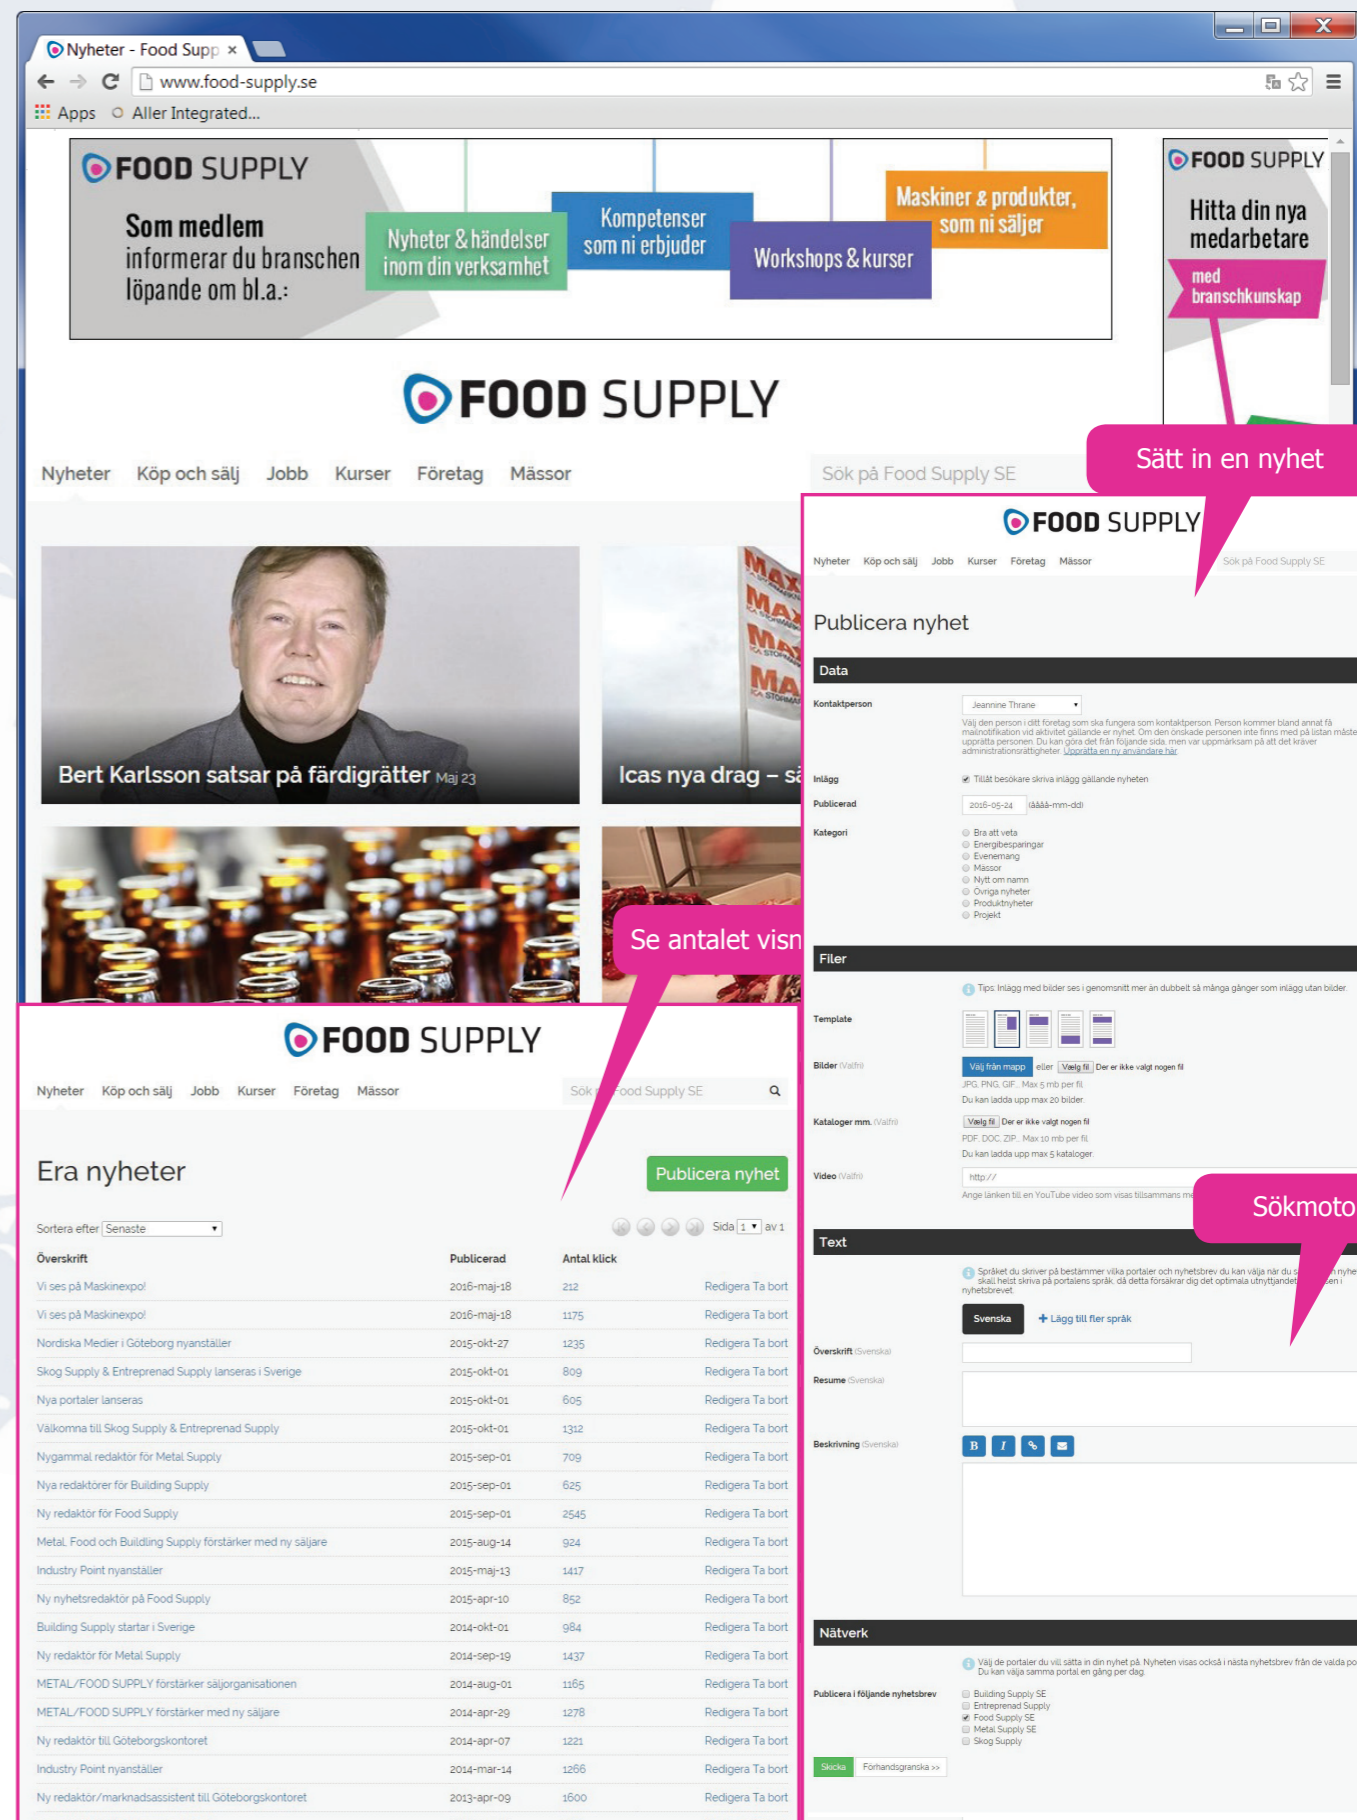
Nyheter - Food Supp ×

www.food-supply.se

Apps Aller Integrated...

FOOD SUPPLY

Som medlem informerar du branschen löpande om bl.a.:

Nyheter & händelser inom din verksamhet

Kompetenser som ni erbjuder

Workshops & kurser

Maskiner & produkter, som ni säljer

FOOD SUPPLY

Hitta din nya medarbetare

med branschkunskap

FOOD SUPPLY

Nyheter Köp och sälj Jobb Kurser Företag Mässor

Sök på Food Supply SE

Sätt in en nyhet

Bert Karlsson satsar på färdigrätter Maj 23

Icas nya drag – sä

Se antalet visn

FOOD SUPPLY

Nyheter Köp och sälj Jobb Kurser Företag Mässor

Sök på Food Supply SE

Publicera nyhet

Data

Kontaktperson Jeannine Thrane

Välj den person i ditt företag som ska fungera som kontaktperson. Person kommer bland annat få mailnotifikation vid aktivitet gällande er nyhet. Om den önskade personen inte finns med på listan måste upprätta personen. Du kan göra det från följande sida, men var uppmärksam på att det kräver administrationsrättigheter. Upprätta en ny användare här.

Inlägg Tillåt besökare skriva inlägg gällande nyheten

Publicerad 2016-05-24 (åååå-mm-dd)

Kategori Bra att veta Energibesparingar Evenemang Mässor Nytt om namn Övriga nyheter Produktnyheter Projekt

Filer

Tips: Inlägg med bilder ses i genomsnitt mer än dubbelt så många gånger som inlägg utan bilder.

Template

Bilder (Valfri) Välj från mapp eller Vælg fil Der er ikke valgt nogen fil

JPG, PNG, GIF.. Max 5 mb per fil

Du kan ladda upp max 20 bilder.

Kataloger mm. (Valfri) Vælg fil Der er ikke valgt nogen fil

PDF, DOC, ZIP... Max 10 mb per fil

Du kan ladda upp max 5 kataloger.

Video (Valfri) http://

Ange länken till en YouTube video som visas tillsammans me

Sökmoto

Text

Språket du skriver på bestämmer vilka portaler och nyhetsbrev du kan välja när du s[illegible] skall helst skriva på portalens språk, då detta förstärkar dig det optimala utnyttjande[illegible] nyhetsbrevet.

Svenska + Lägg till fler språk

Överskrift (Svenska)

Resume (Svenska)

Beskrivning (Svenska)

Nätverk

Välj de portaler du vill sätta in din nyhet på. Nyheten visas också i nästa nyhetsbrev från de valda po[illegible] Du kan välja samma portal en gång per dag.

Publicera i följande nyhetsbrev Building Supply SE Entreprenad Supply Food Supply SE Metal Supply SE Skog Supply

Skicka Förhandsgranska >>

FOOD SUPPLY

Nyheter Köp och sälj Jobb Kurser Företag Mässor

Sök på Food Supply SE

Era nyheter

Publicera nyhet

Sortera efter Senaste

Sida 1 av 1

| Överskrift | Publicerad | Antal klick | |
|---|---|---|---|
| Vi ses på Maskinexpo! | 2016-maj-18 | 212 | Redigera Ta bort |
| Vi ses på Maskinexpo! | 2016-maj-18 | 1175 | Redigera Ta bort |
| Nordiska Medier i Göteborg nyanställer | 2015-okt-27 | 1235 | Redigera Ta bort |
| Skog Supply & Entreprenad Supply lanseras i Sverige | 2015-okt-01 | 809 | Redigera Ta bort |
| Nya portaler lanseras | 2015-okt-01 | 605 | Redigera Ta bort |
| Välkomna till Skog Supply & Entreprenad Supply | 2015-okt-01 | 1312 | Redigera Ta bort |
| Nygammal redaktör för Metal Supply | 2015-sep-01 | 709 | Redigera Ta bort |
| Nya redaktörer för Building Supply | 2015-sep-01 | 625 | Redigera Ta bort |
| Ny redaktör för Food Supply | 2015-sep-01 | 2545 | Redigera Ta bort |
| Metal, Food och Building Supply förstärker med ny säljare | 2015-aug-14 | 924 | Redigera Ta bort |
| Industry Point nyanställer | 2015-maj-13 | 1417 | Redigera Ta bort |
| Ny nyhetsredaktör på Food Supply | 2015-apr-10 | 852 | Redigera Ta bort |
| Building Supply startar i Sverige | 2014-okt-01 | 984 | Redigera Ta bort |
| Ny redaktör för Metal Supply | 2014-sep-19 | 1437 | Redigera Ta bort |
| METAL/FOOD SUPPLY förstärker säljorganisationen | 2014-aug-01 | 1165 | Redigera Ta bort |
| METAL/FOOD SUPPLY förstärker med ny säljare | 2014-apr-29 | 1278 | Redigera Ta bort |
| Ny redaktör till Göteborgskontoret | 2014-apr-07 | 1221 | Redigera Ta bort |
| Industry Point nyanställer | 2014-mar-14 | 1266 | Redigera Ta bort |
| Ny redaktör/marknadsassistent till Göteborgskontoret | 2013-apr-09 | 1600 | Redigera Ta bort |